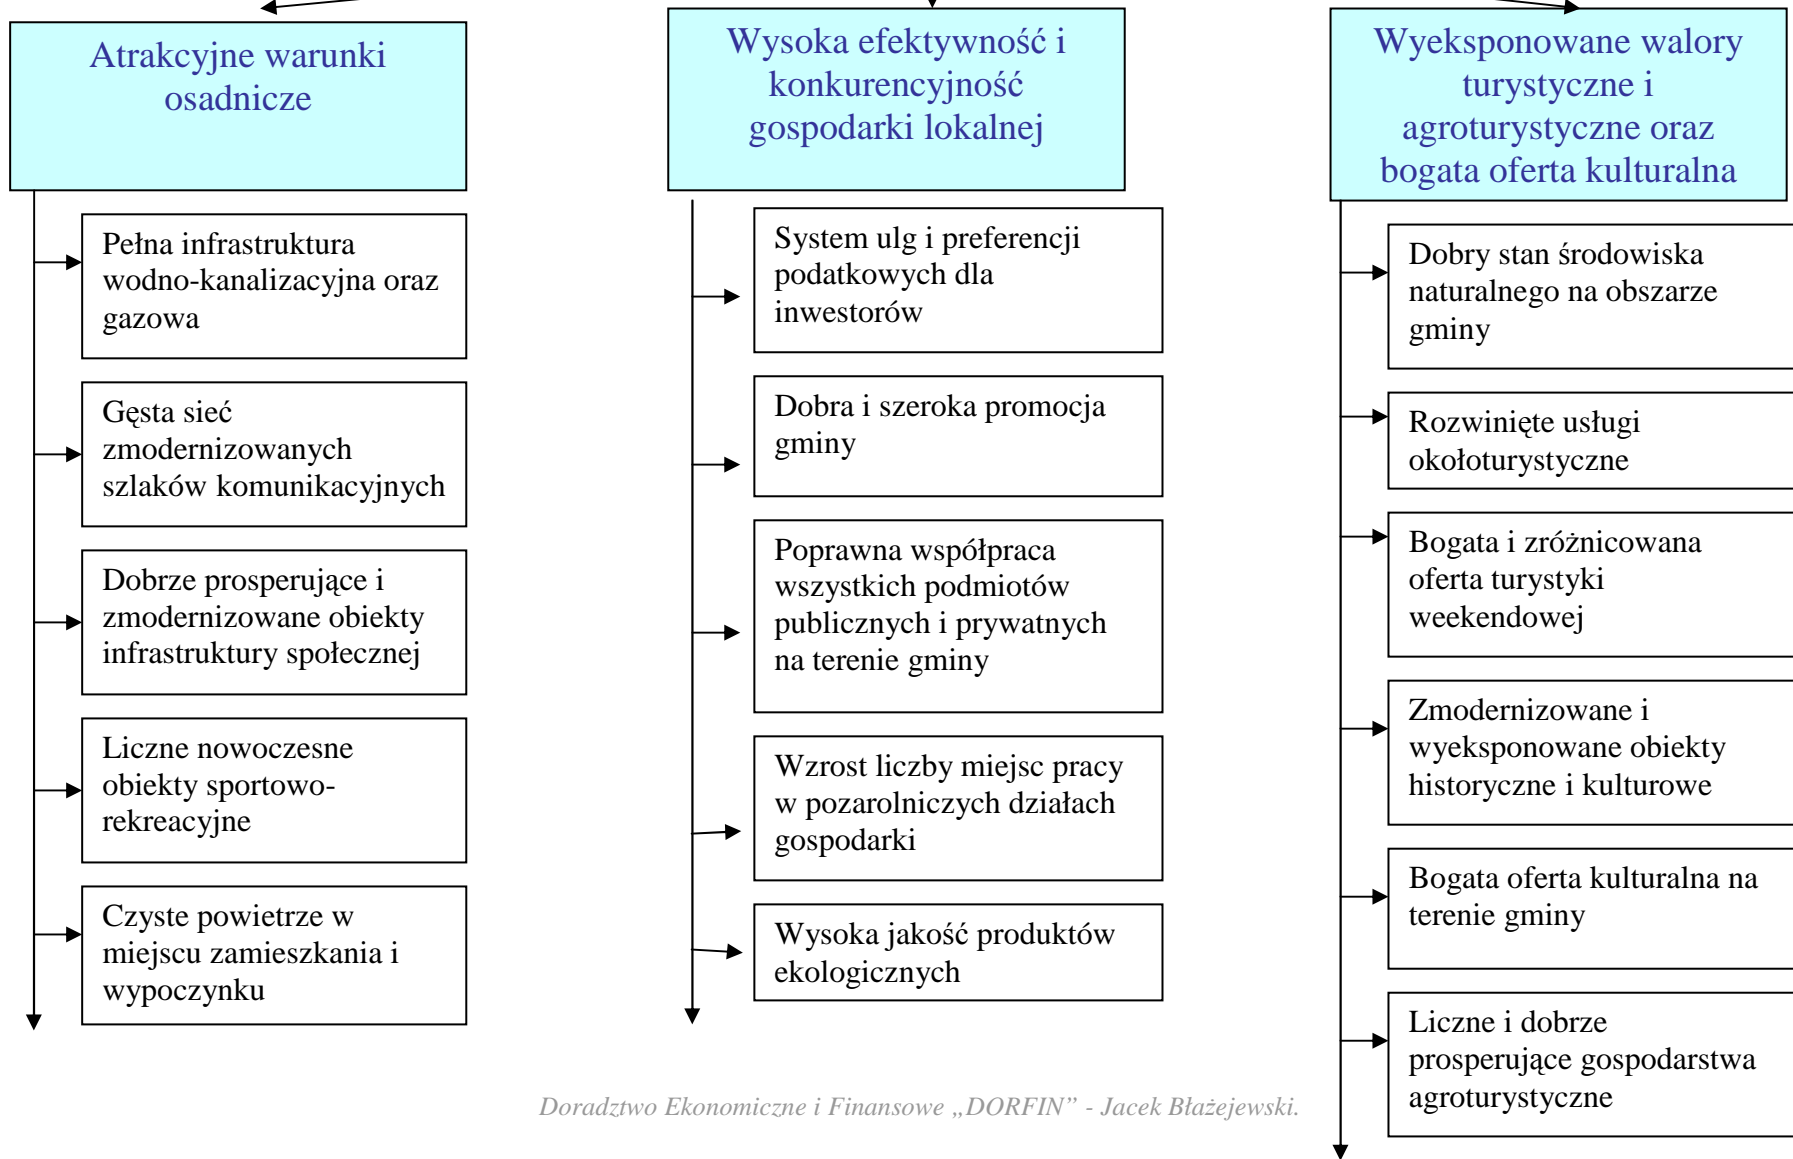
Atrakcyjne warunki osadnicze

Pełna infrastruktura wodno-kanalizacyjna oraz gazowa

Gęsta sieć zmodernizowanych szlaków komunikacyjnych

Dobrze prosperujące i zmodernizowane obiekty infrastruktury społecznej

Liczne nowoczesne obiekty sportowo-rekreacyjne

Czyste powietrze w miejscu zamieszkania i wypoczynku

Wysoka efektywność i konkurencyjność gospodarki lokalnej

System ulg i preferencji podatkowych dla inwestorów

Dobra i szeroka promocja gminy

Poprawna współpraca wszystkich podmiotów publicznych i prywatnych na terenie gminy

Wzrost liczby miejsc pracy w pozarolniczych działach gospodarki

Wysoka jakość produktów ekologicznych

Wyeksponowane walory turystyczne i agroturystyczne oraz bogata oferta kulturalna

Dobry stan środowiska naturalnego na obszarze gminy

Rozwinięte usługi okołoturystyczne

Bogata i zróżnicowana oferta turystyki weekendowej

Zmodernizowane i wyeksponowane obiekty historyczne i kulturowe

Bogata oferta kulturalna na terenie gminy

Liczne i dobrze prosperujące gospodarstwa agroturystyczne

Doradztwo Ekonomiczne i Finansowe „DORFIN" - Jacek Błażejewski.